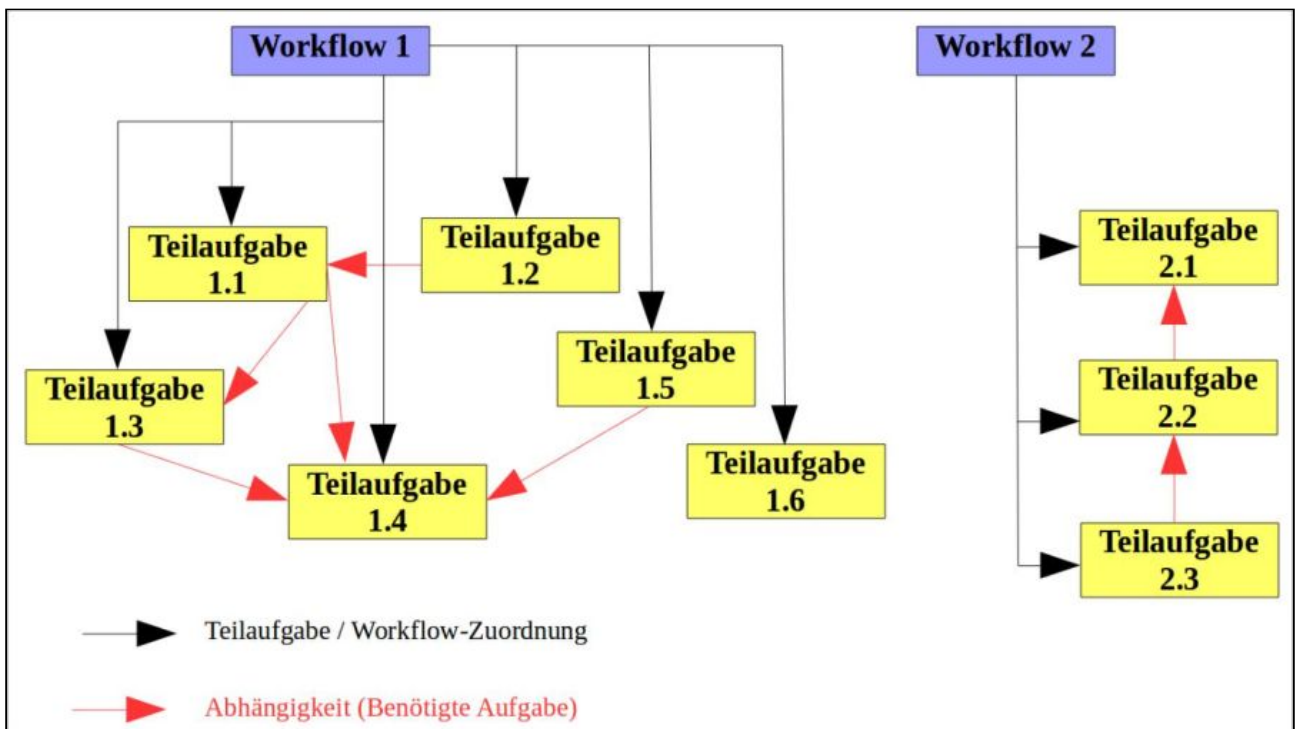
Workflow 1

Workflow 2

Teilaufgabe 1.1

Teilaufgabe 1.2

Teilaufgabe 1.5

Teilaufgabe 1.3

Teilaufgabe 1.4

Teilaufgabe 1.6

Teilaufgabe 2.1

Teilaufgabe 2.2

Teilaufgabe 2.3

Teilaufgabe / Workflow-Zuordnung

Abhängigkeit (Benötigte Aufgabe)